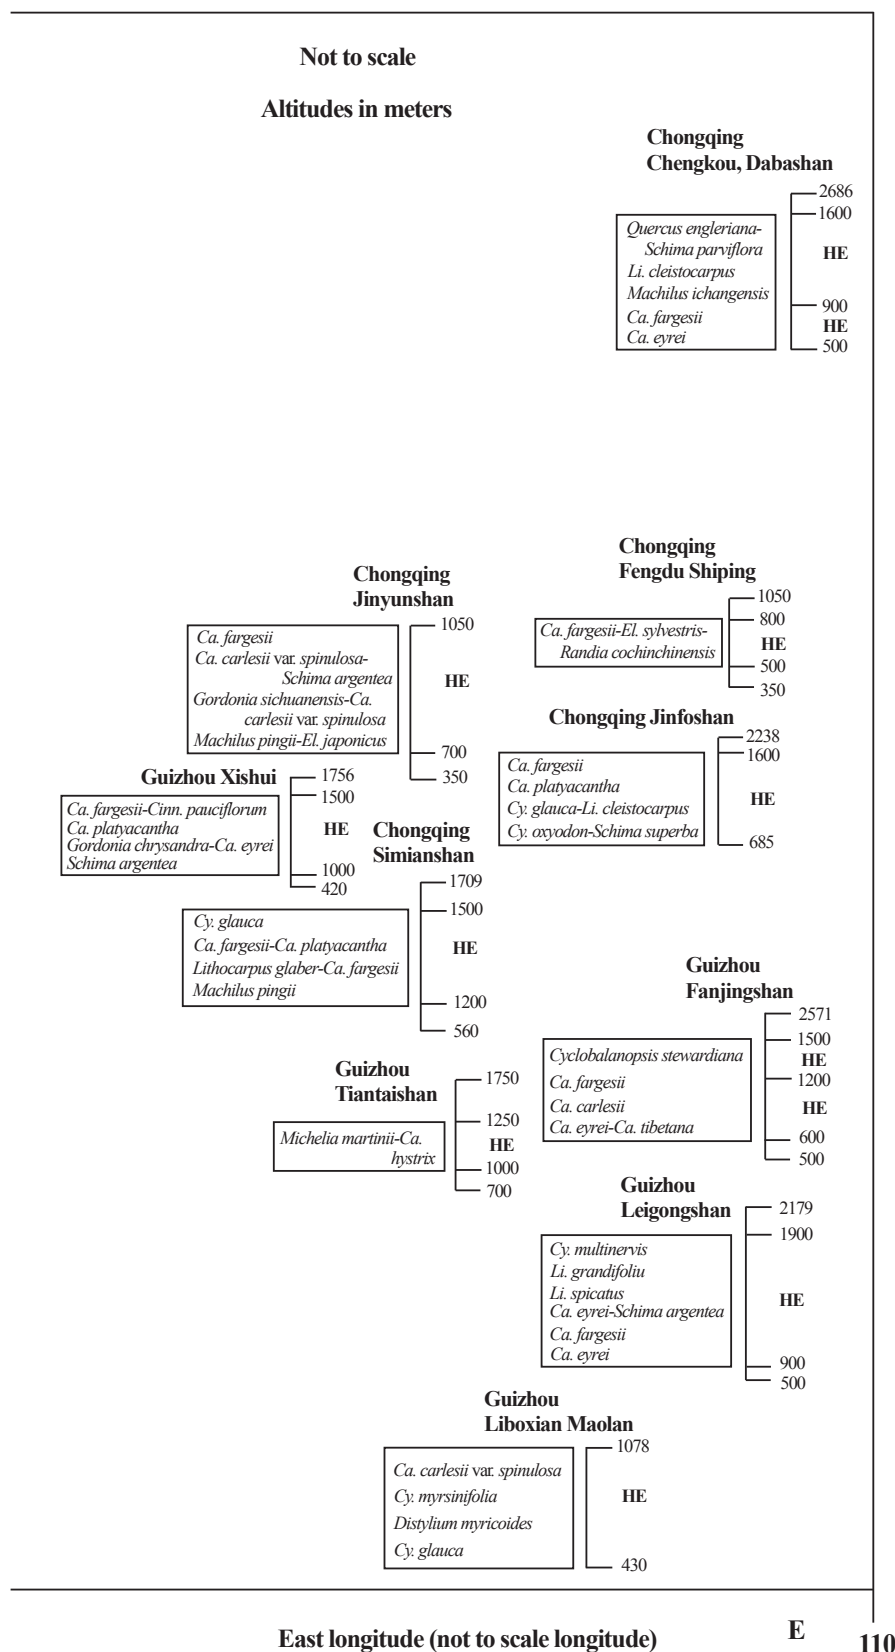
Not to scale

Altitudes in meters

Chongqing
Chengkou, Dabashan

Quercus engleriana-Schima parviflora
Li. cleistocarpus
Machilus ichangensis
Ca. fargesii
Ca. eyrei

2686
1600
HE
900
HE
500

Chongqing
Fengdu Shiping

Ca. fargesii-El. sylvestris-Randia cochinchinensis

1050
800
HE
500
350

Chongqing
Jinyunshan

Ca. fargesii
Ca. carlesii var. spinulosa-Schima argentea
Gordonia sichuanensis-Ca. carlesii var. spinulosa
Machilus pingii-El. japonicus

1050
HE
700
350

Chongqing Jinfoshan

Ca. fargesii
Ca. platyacantha
Cy. glauca-Li. cleistocarpus
Cy. oxyodon-Schima superba

2238
1600
HE
685

Guizhou Xishui

Ca. fargesii-Cinn. pauciflorum
Ca. platyacantha
Gordonia chrysandra-Ca. eyrei
Schima argentea

1756
1500
HE
1000
420

Chongqing
Simianshan

Cy. glauca
Ca. fargesii-Ca. platyacantha
Lithocarpus glaber-Ca. fargesii
Machilus pingii

1709
1500
HE
1200
560

Guizhou
Fanjingshan

Cyclobalanopsis stewardiana
Ca. fargesii
Ca. carlesii
Ca. eyrei-Ca. tibetana

2571
1500
HE
1200
HE
600
500

Guizhou
Tiantaishan

Michelia martinii-Ca. hystrix

1750
1250
HE
1000
700

Guizhou
Leigongshan

Cy. multinervis
Li. grandifoliu
Li. spicatus
Ca. eyrei-Schima argentea
Ca. fargesii
Ca. eyrei

2179
1900
HE
900
500

Guizhou
Liboxian Maolan

Ca. carlesii var. spinulosa
Cy. myrsinifolia
Distylium myricoides
Cy. glauca

1078
HE
430

East longitude (not to scale longitude)

E

110